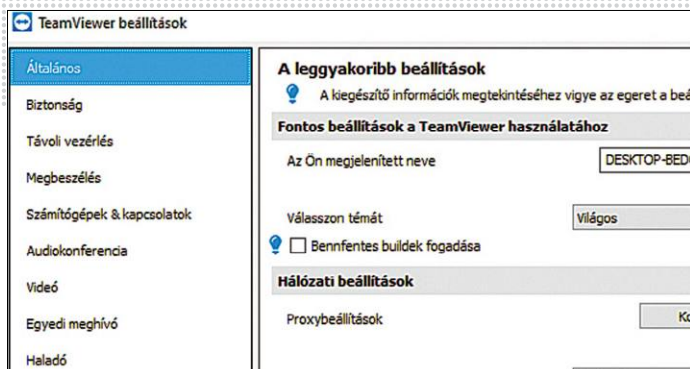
TeamViewer beállítások

Általános

Biztonság

Távoli vezérlés

Megbeszélés

Számítógépek & kapcsolatok

Audiokonferencia

Videó

Egyedi meghívó

Haladó

A leggyakoribb beállítások

A kiegészítő információk megtekintéséhez vigye az egeret a beá

Fontos beállítások a TeamViewer használatához

Az Ön megjelenített neve

DESKTOP-BED

Válasszon témát

Világos

Bennfentes buildek fogadása

Hálózati beállítások

Proxybeállítások

Ko